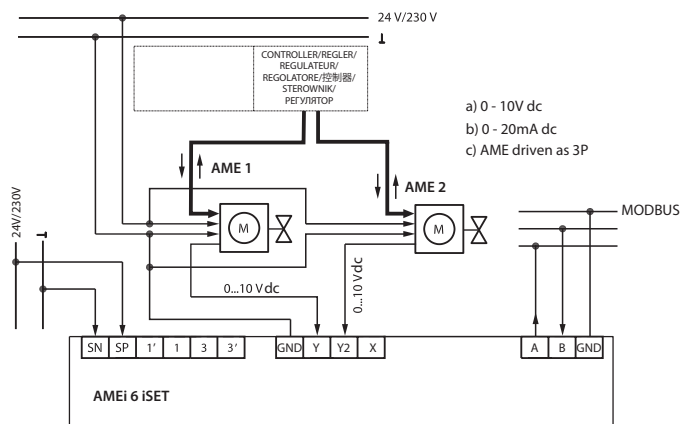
24 V/230 V
⊥

CONTROLLER/REGLER/ REGULATEUR/ REGOLATORE/控制器/ STEROWNIK/ РЕГУЛЯТОР

a) 0 - 10V dc
b) 0 - 20mA dc
c) AME driven as 3P

AME 1
AME 2
M
M
MODBUS

24V/230V
⊥

0...10 V dc
0...10 V dc

SN SP 1' 1 3 3' GND Y Y2 X A B GND

AMEi 6 iSET